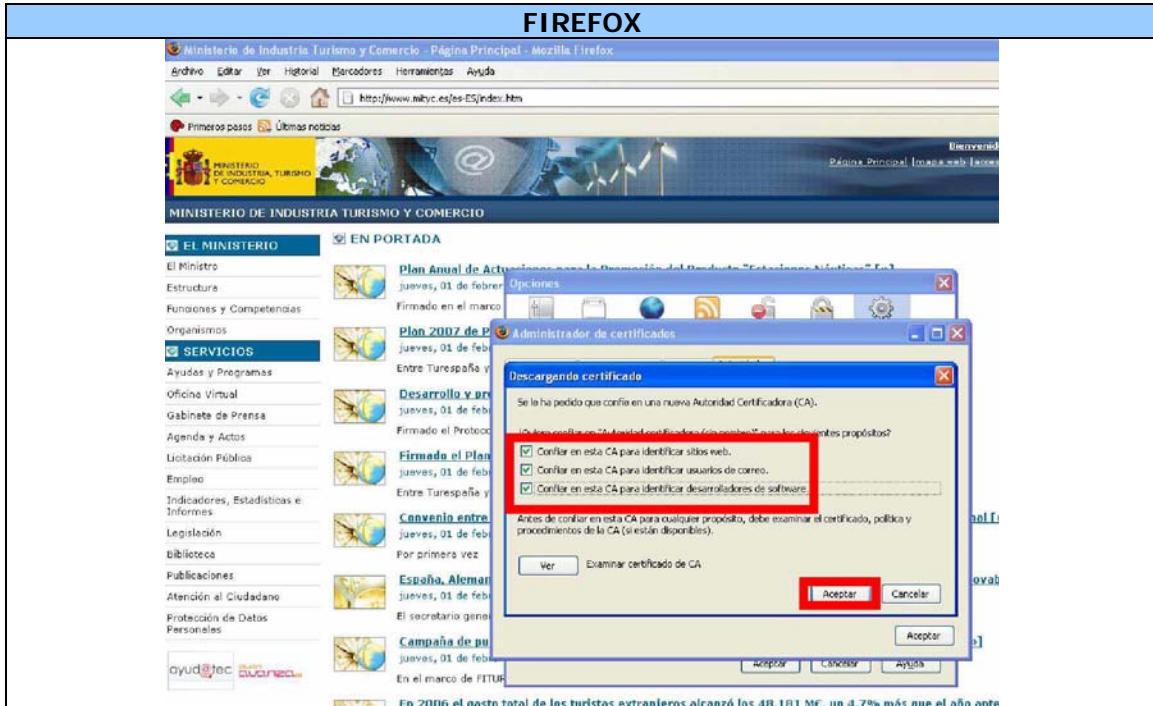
FIREFOX

Ministerio de Industria Turismo y Comercio - Página Principal - Mozilla Firefox

Archivo Editar Ver Historial Marcadores Herramientas Ayuda

http://www.mityc.es/es-ES/index.htm

Primeros pasos Últimas noticias

MINISTERIO DE INDUSTRIA, TURISMO Y COMERCIO

Bienvenid
Página Principal | mapa web | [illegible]

MINISTERIO DE INDUSTRIA TURISMO Y COMERCIO

EL MINISTERIO
El Ministro
Estructura
Funciones y Competencias
Organismos
SERVICIOS
Ayudas y Programas
Oficina Virtual
Gabinete de Prensa
Agenda y Actos
Licitación Pública
Empleo
Indicadores, Estadísticas e Informes
Legislación
Biblioteca
Publicaciones
Atención al Ciudadano
Protección de Datos Personales

ayud@tec avanza

EN PORTADA

Plan Anual de Actuaciones para la Promoción del Producto "Estaciones Náuticas" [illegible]
jueves, 01 de febrer
Firmado en el marco
Plan 2007 de P
jueves, 01 de feb
Entre Turespaña y
Desarrollo y pr
jueves, 01 de feb
Firmado el Protoco
Firmado el Plan
jueves, 01 de feb
Entre Turespaña y
Convenio entre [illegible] nal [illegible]
jueves, 01 de feb
Por primera vez
España, Aleman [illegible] ovab
jueves, 01 de feb
El secretario gene
Campaña de pu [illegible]
jueves, 01 de feb
En el marco de FITUR
En 2006 el gasto total de los turistas extranjeros alcanzó los 48.181 M€, un 4,7% más que el año ante

Opciones

Administrador de certificados

Descargando certificado

Se le ha pedido que confíe en una nueva Autoridad Certificadora (CA).

¿Quiere confiar en "Autoridad certificadora (sin nombre)" para los siguientes propósitos?

Confiar en esta CA para identificar sitios web.
Confiar en esta CA para identificar usuarios de correo.
Confiar en esta CA para identificar desarrolladores de software.

Antes de confiar en esta CA para cualquier propósito, debe examinar el certificado, política y procedimientos de la CA (si están disponibles).

Ver Examinar certificado de CA

Aceptar Cancelar

Aceptar

Aceptar Cancelar Ayuda